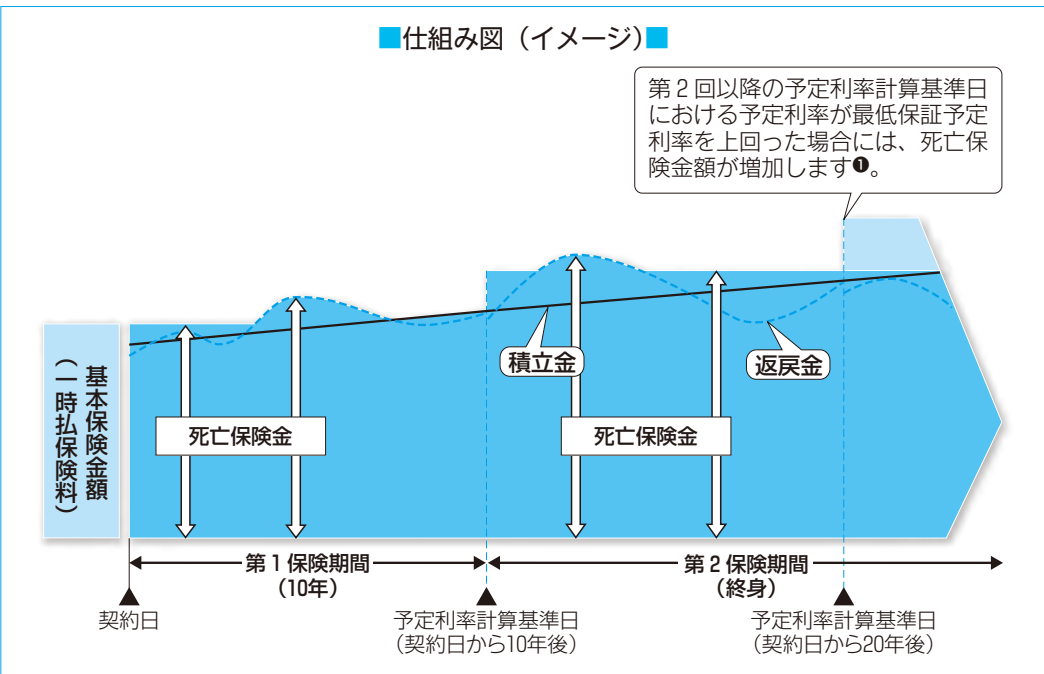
■仕組み図（イメージ）■

第２回以降の予定利率計算基準日における予定利率が最低保証予定利率を上回った場合には、死亡保険金額が増加します❶。

基本保険金額（一時払保険料）

積立金

返戻金

死亡保険金

死亡保険金

第１保険期間（10年）

第２保険期間（終身）

契約日

予定利率計算基準日（契約日から10年後）

予定利率計算基準日（契約日から20年後）